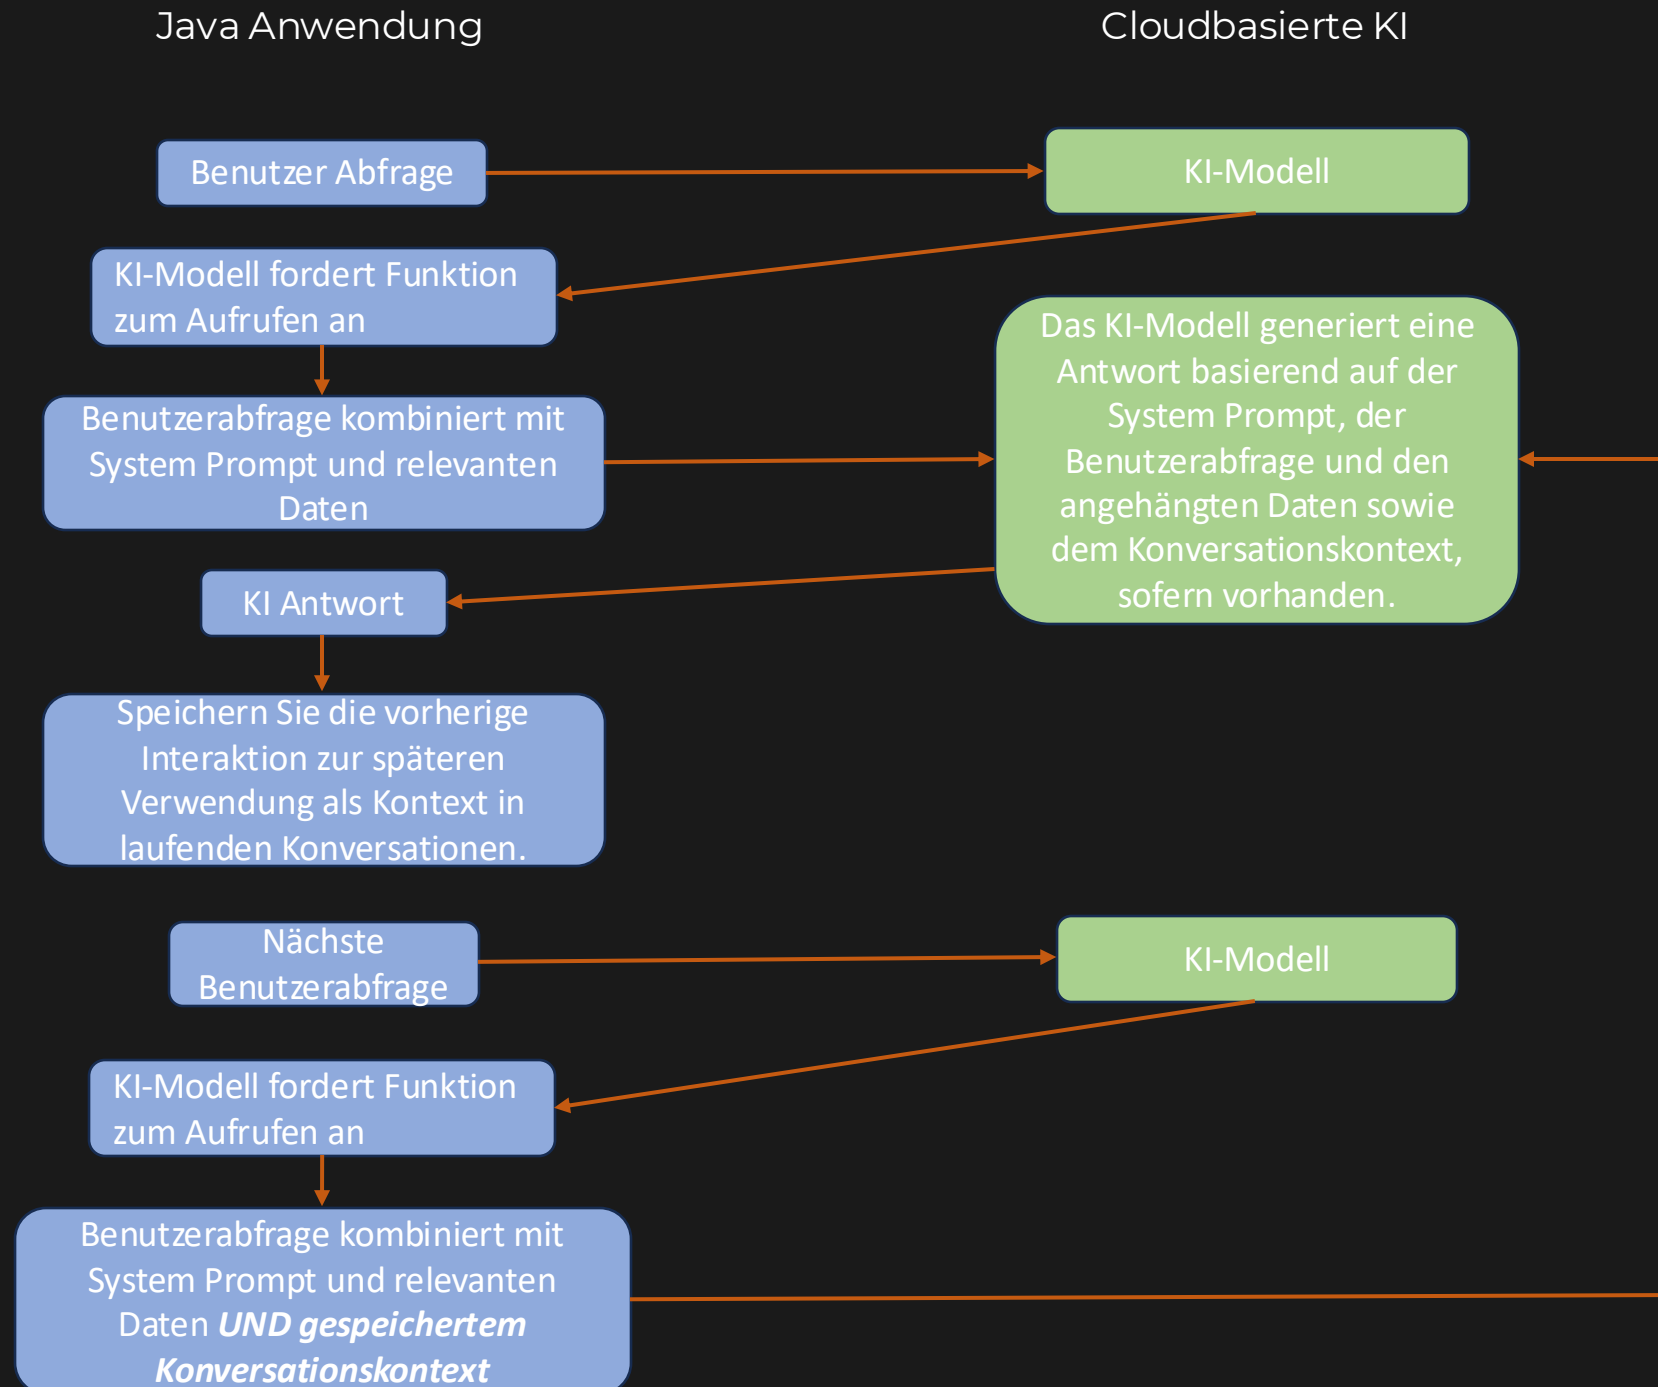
Java Anwendung

Cloudbasierte KI

Benutzer Abfrage

KI-Modell

KI-Modell fordert Funktion zum Aufrufen an

Das KI-Modell generiert eine Antwort basierend auf der System Prompt, der Benutzerabfrage und den angehängten Daten sowie dem Konversationskontext, sofern vorhanden.

Benutzerabfrage kombiniert mit System Prompt und relevanten Daten

KI Antwort

Speichern Sie die vorherige Interaktion zur späteren Verwendung als Kontext in laufenden Konversationen.

Nächste Benutzerabfrage

KI-Modell

KI-Modell fordert Funktion zum Aufrufen an

Benutzerabfrage kombiniert mit System Prompt und relevanten Daten ***UND gespeichertem Konversationskontext***